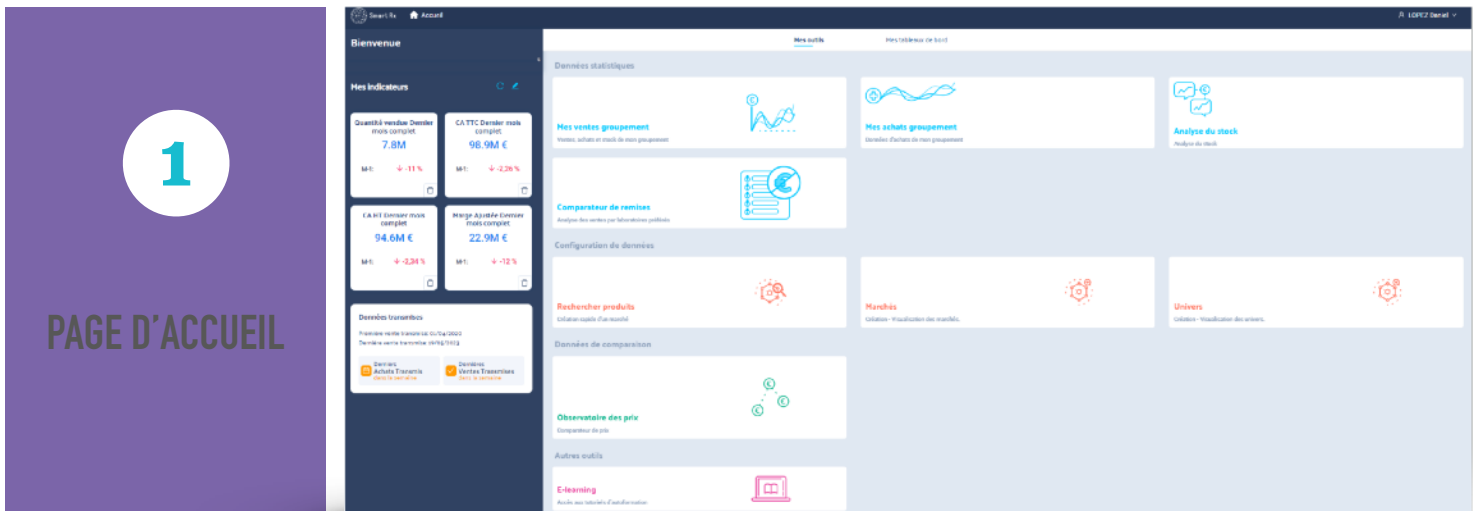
1

PAGE D'ACCUEIL

Smart Rx Accueil

LOPEZ Daniel

Bienvenue

Mes indicateurs

Quantité vendue Dernier mois complet
7.8M
M-1: -11 %

CA TTC Dernier mois complet
98.9M €
M-1: -2,26 %

CA HT Dernier mois complet
94.6M €
M-1: -2,34 %

Marge Ajustée Dernier mois complet
22.9M €
M-1: -12 %

Données transmises
Première vente transmise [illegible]
Dernière vente transmise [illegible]

Dernier Achats Transmis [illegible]
Dernier Ventes Transmises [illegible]

Mes outils Mes tableaux de bord

Données statistiques

Mes ventes groupement
Ventes, achats et stock de mon groupement

Mes achats groupement
Données d'achats de mon groupement

Analyse du stock
Analyse du stock

Comparateur de remises
Analyse des ventes par laboratoires préférés

Configuration de données

Rechercher produits
Création rapide d'un marché

Marchés
Création - Visualisation des marchés.

Univers
Création - Visualisation des univers.

Données de comparaison

Observatoire des prix
Comparateur de prix

Autres outils

E-learning
Accès aux tutoriels d'autoformation